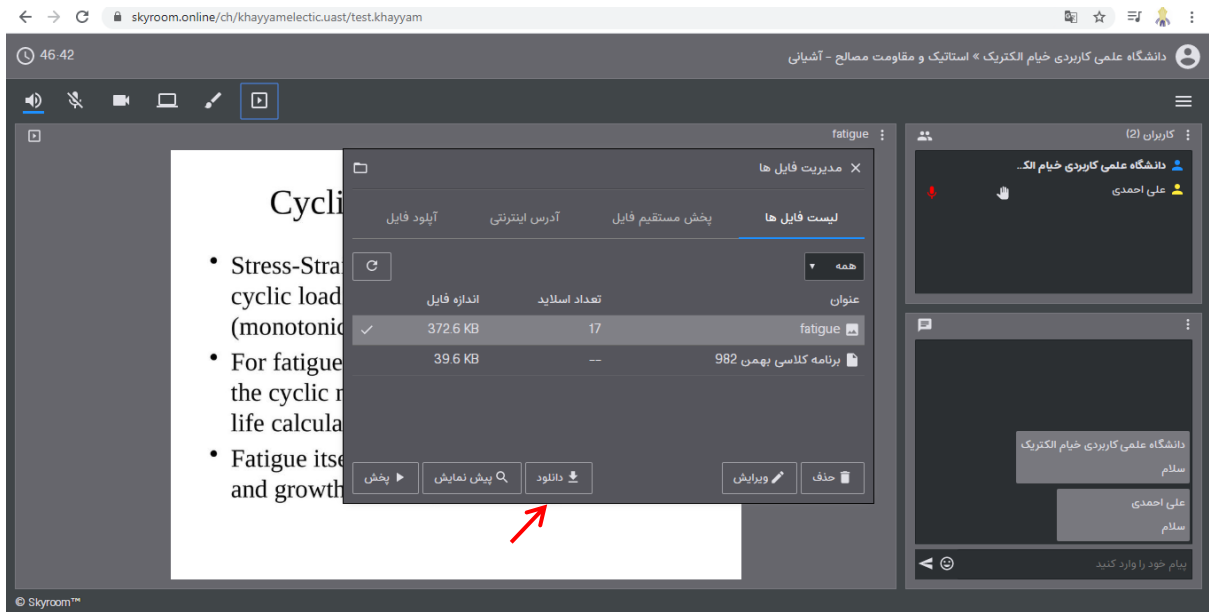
skyroom.online/ch/khayyamelectic.uast/test.khayyam

46:42

دانشگاه علمی کاربردی خیام الکتریک » استاتیک و مقاومت مصالح - آشیانی

fatigue

Cycli

• Stress-Stra
cyclic load
(monotonic

• For fatigue
the cyclic r
life calcula

• Fatigue itse
and growth

مدیریت فایل ها

لیست فایل ها | پخش مستقیم فایل | آدرس اینترنتی | آپلود فایل

همه

| عنوان | تعداد اسلاید | اندازه فایل |
|---|---|---|
| fatigue | 17 | 372.6 KB |
| برنامه کلاسی بهمن 982 | -- | 39.6 KB |

حذف | ویرایش | دانلود | پیش نمایش | پخش

کاربران (2)

دانشگاه علمی کاربردی خیام الک...

علی احمدی

دانشگاه علمی کاربردی خیام الکتریک
سلام

علی احمدی
سلام

پیام خود را وارد کنید

© Skyroom™